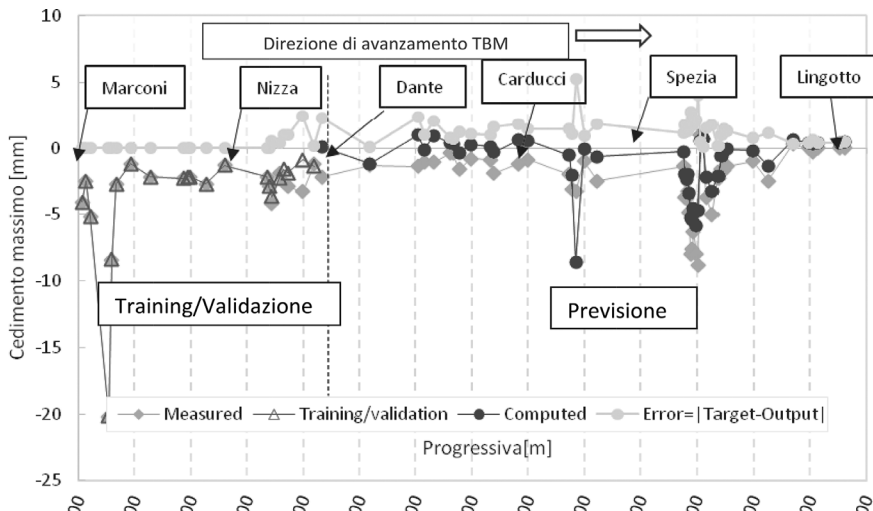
10

5

0

-5

-10

-15

-20

-25

Direzione di avanzamento TBM

Marconi

Nizza

Dante

Carducci

Spezia

Lingotto

Training/Validazione

Previsione

Cedimento massimo [mm]

Measured

Training/validation

Computed

Error=|Target-Output|

Progressiva[m]

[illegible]